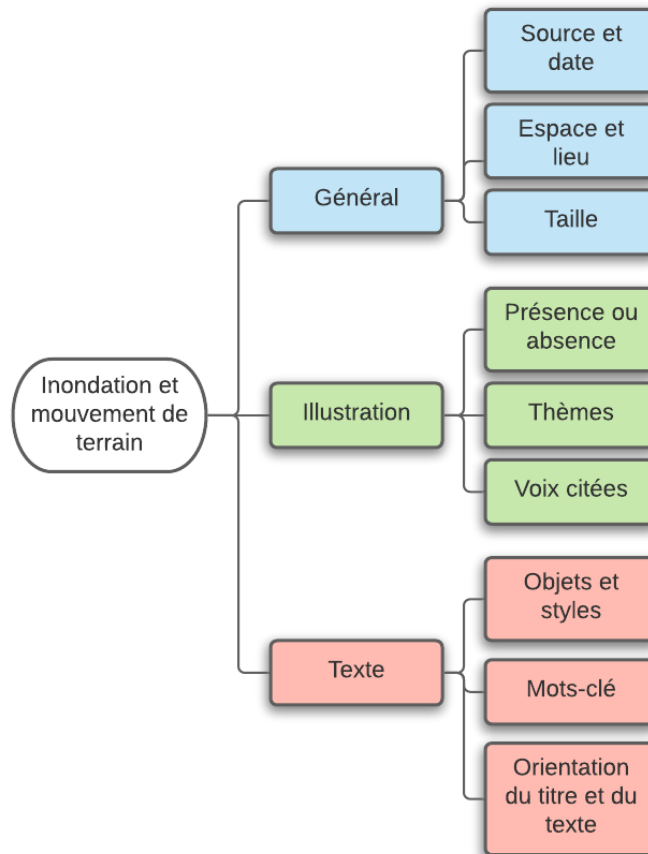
Inondation et mouvement de terrain

Général

Source et date

Espace et lieu

Taille

Illustration

Présence ou absence

Thèmes

Voix citées

Texte

Objets et styles

Mots-clé

Orientation du titre et du texte